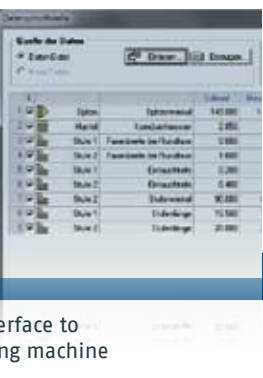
Quelle der Daten
Datei-Datei
Neue Tabelle

Einlesen...
Drucken

| | | | | |
|---|---|---|---|---|
| 1 | | Spitze | Spitzenmaterial | 640.000 |
| 2 | | Mantel | Kabelmantel | 2.800 |
| 3 | | Stufe 1 | Faserdurchmesser | 0.900 |
| 4 | | Stufe 2 | Faserdurchmesser | 1.600 |
| 5 | | Stufe 1 | Einzuglänge | 0.200 |
| 6 | | Stufe 1 | Einzuglänge | 0.400 |
| 7 | | Stufe 2 | Materialsorte | 90.000 |
| 8 | | Stufe 1 | Schnittlänge | 70.500 |
| 9 | | Stufe 2 | Schnittlänge | 20.000 |

erface to
ng machine